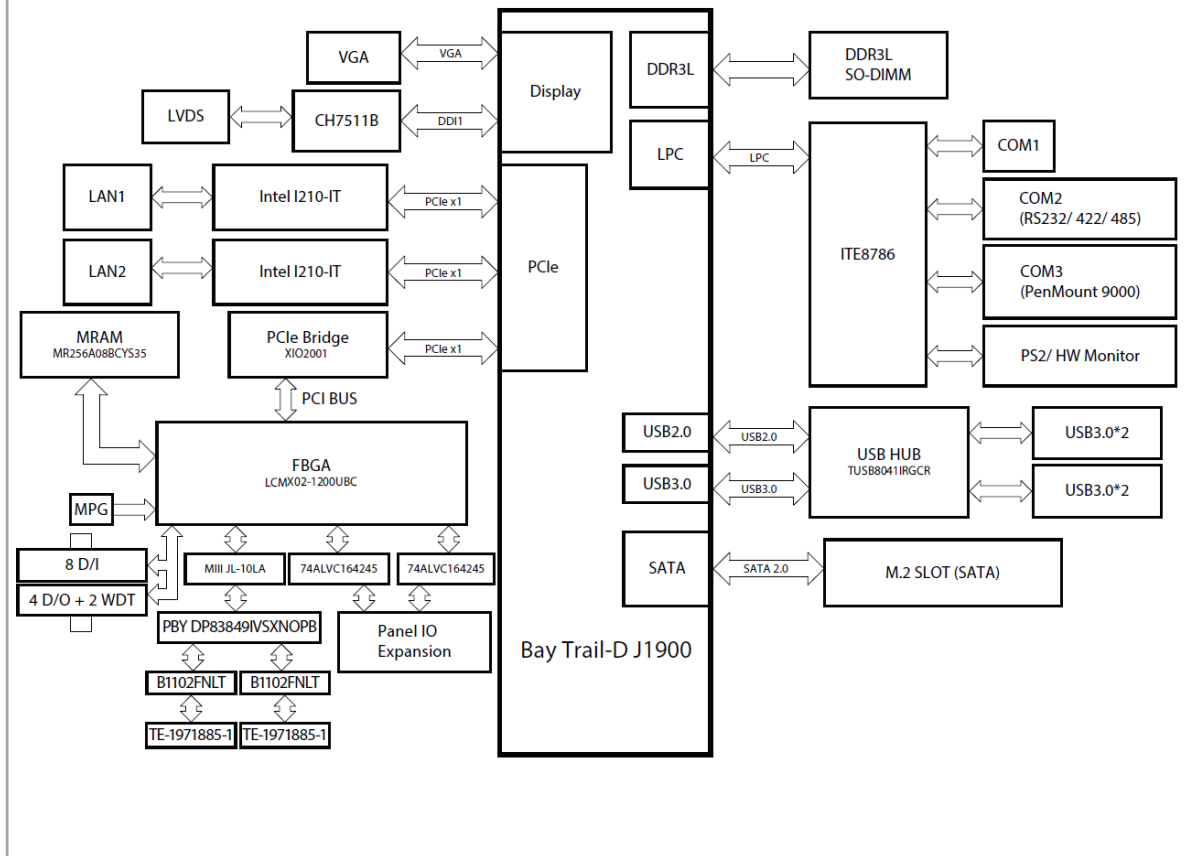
VGA
VGA
Display
LVDS
CH7511B
DDI1
LAN1
Intel I210-IT
PCIe x1
LAN2
Intel I210-IT
PCIe x1
PCIe
MRAM
MR256A08BCYS35
PCIe Bridge
XIO2001
PCIe x1
PCI BUS
FBGA
LCMX02-1200UBC
MPG
8 D/I
4 D/O + 2 WDT
MIII JL-10LA
74ALVC164245
74ALVC164245
PBY DP83849IVSXNOPB
Panel IO Expansion
B1102FNLT
B1102FNLT
TE-1971885-1
TE-1971885-1
Bay Trail-D J1900
DDR3L
DDR3L SO-DIMM
LPC
LPC
ITE8786
COM1
COM2 (RS232/ 422/ 485)
COM3 (PenMount 9000)
PS2/ HW Monitor
USB2.0
USB2.0
USB HUB
TUSB8041IRGCR
USB3.0*2
USB3.0
USB3.0
USB3.0*2
SATA
SATA 2.0
M.2 SLOT (SATA)